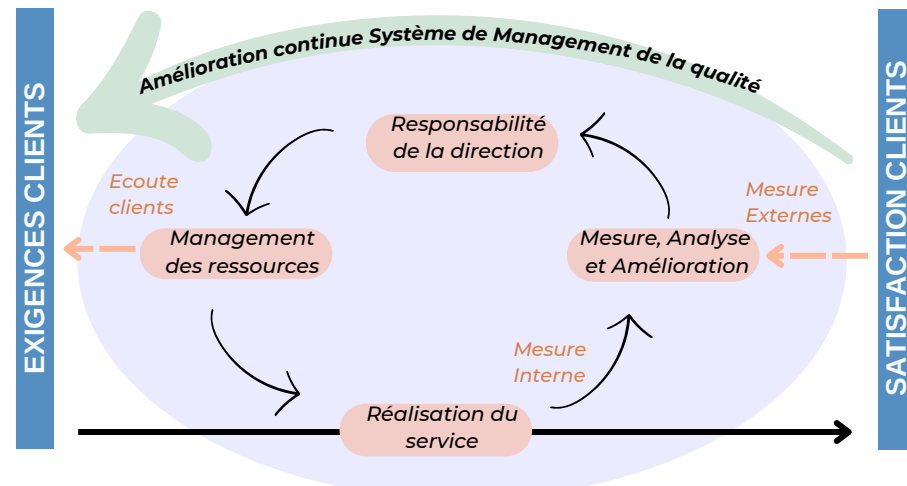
EXIGENCES CLIENTS

Amélioration continue Système de Management de la qualité

Responsabilité de la direction

Ecoute clients

Management des ressources

Mesure, Analyse et Amélioration

Mesure Externes

Mesure Interne

Réalisation du service

SATISFACTION CLIENTS